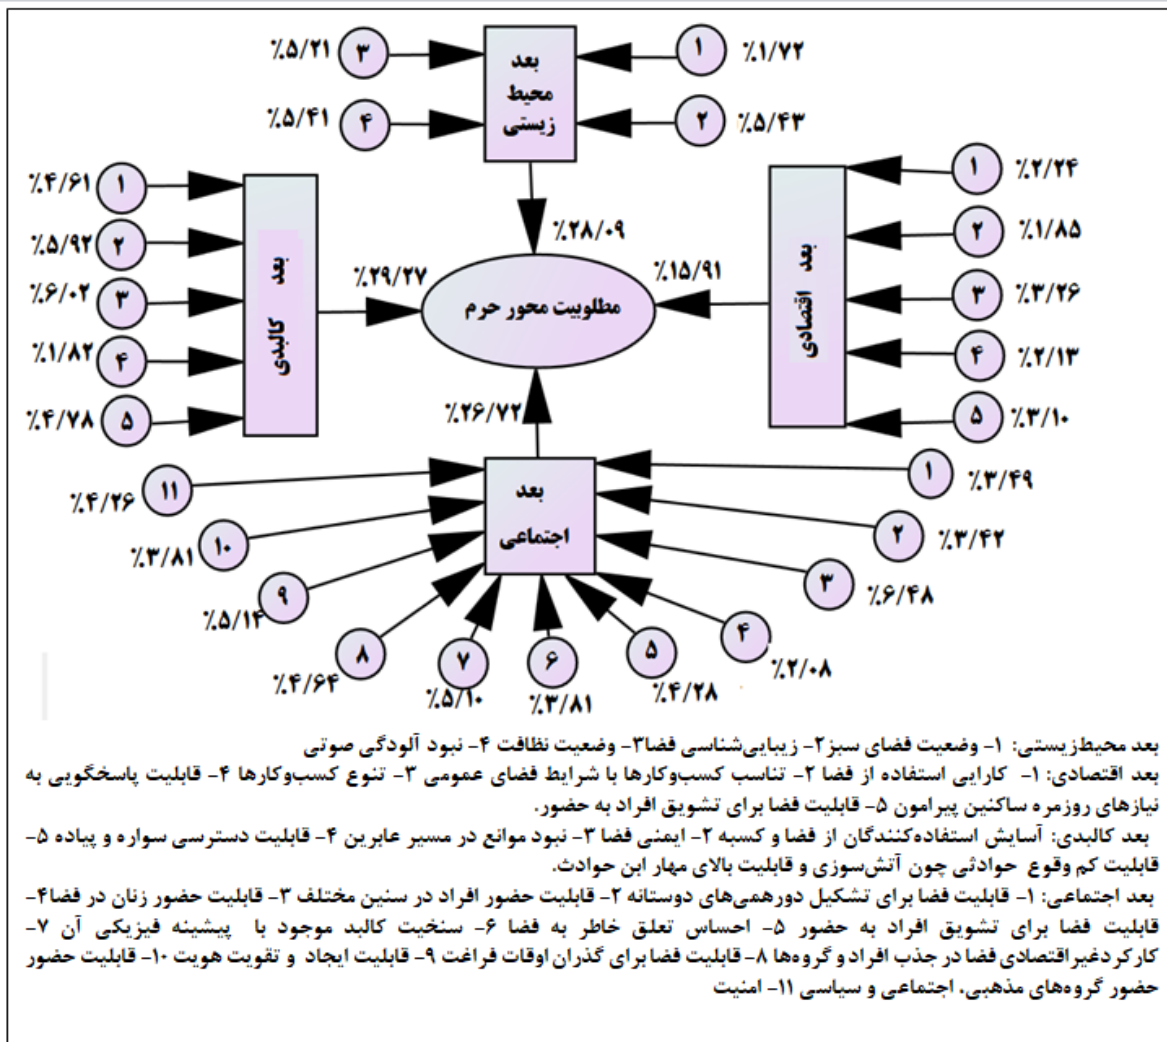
بعد محیط زیستی

۳ ٪۵/۲۱
۴ ٪۵/۴۱
۱ ٪۱/۷۲
۲ ٪۵/۴۳

٪۲۸/۰۹

بعد کالبدی

۱ ٪۴/۶۱
۲ ٪۵/۹۲
۳ ٪۶/۰۲
۴ ٪۱/۸۲
۵ ٪۴/۷۸

٪۲۹/۲۷

مطلوبیت محور حرم

٪۱۵/۹۱

بعد اقتصادی

۱ ٪۲/۲۴
۲ ٪۱/۸۵
۳ ٪۳/۲۶
۴ ٪۲/۱۳
۵ ٪۳/۱۰

٪۲۶/۷۲

بعد اجتماعی

۱ ٪۳/۴۹
۲ ٪۳/۴۲
۳ ٪۶/۴۸
۴ ٪۲/۰۸
۵ ٪۴/۲۸
۶ ٪۳/۸۱
۷ ٪۵/۱۰
۸ ٪۴/۶۴
۹ ٪۵/۱۴
۱۰ ٪۳/۸۱
۱۱ ٪۴/۲۶

بعد محیطزیستی: ۱- وضعیت فضای سبز۲- زیبایی‌شناسی فضا۳- وضعیت نظافت ۴- نبود آلودگی صوتی
بعد اقتصادی: ۱- کارایی استفاده از فضا ۲- تناسب کسب‌وکارها با شرایط فضای عمومی ۳- تنوع کسب‌وکارها ۴- قابلیت پاسخگویی به نیازهای روزمره ساکنین پیرامون ۵- قابلیت فضا برای تشویق افراد به حضور.
بعد کالبدی: آسایش استفاده‌کنندگان از فضا و کسبه ۲- ایمنی فضا ۳- نبود موانع در مسیر عابرین ۴- قابلیت دسترسی سواره و پیاده ۵- قابلیت کم وقوع حوادثی چون آتش‌سوزی و قابلیت بالای مهار ابن حوادث.
بعد اجتماعی: ۱- قابلیت فضا برای تشکیل دورهمی‌های دوستانه ۲- قابلیت حضور افراد در سنین مختلف ۳- قابلیت حضور زنان در فضا۴- قابلیت فضا برای تشویق افراد به حضور ۵- احساس تعلق خاطر به فضا ۶- سنخیت کالبد موجود با پیشینه فیزیکی آن ۷- کارکردغیراقتصادی فضا در جذب افراد و گروه‌ها ۸- قابلیت فضا برای گذران اوقات فراغت ۹- قابلیت ایجاد و تقویت هویت ۱۰- قابلیت حضور حضور گروه‌های مذهبی، اجتماعی و سیاسی ۱۱- امنیت